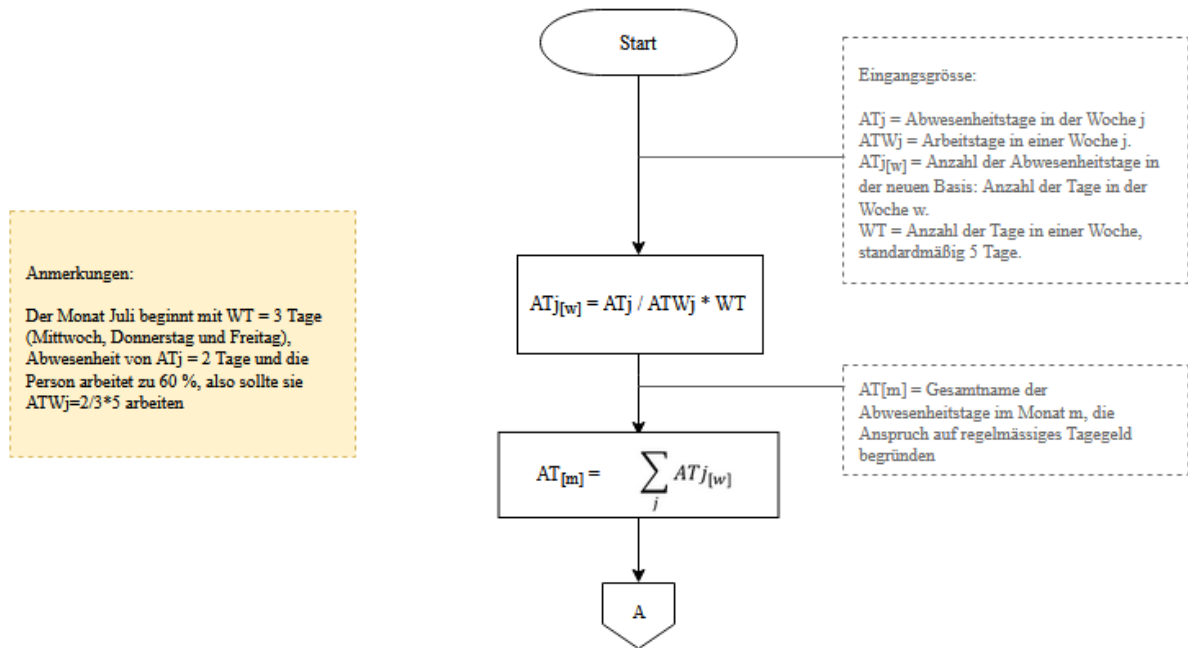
Anmerkungen:

Der Monat Juli beginnt mit WT = 3 Tage (Mittwoch, Donnerstag und Freitag), Abwesenheit von ATj = 2 Tage und die Person arbeitet zu 60 %, also sollte sie ATWj=2/3*5 arbeiten

Start

Eingangsgrösse:

ATj = Abwesenheitstage in der Woche j
ATWj = Arbeitstage in einer Woche j.
$ATj_{[w]}$ = Anzahl der Abwesenheitstage in der neuen Basis: Anzahl der Tage in der Woche w.
WT = Anzahl der Tage in einer Woche, standardmäßig 5 Tage.

$ATj_{[w]}$ = ATj / ATWj * WT

AT[m] = Gesamtname der Abwesenheitstage im Monat m, die Anspruch auf regelmässiges Tagegeld begründen

$AT_{[m]} = \sum_{j} ATj_{[w]}$

A